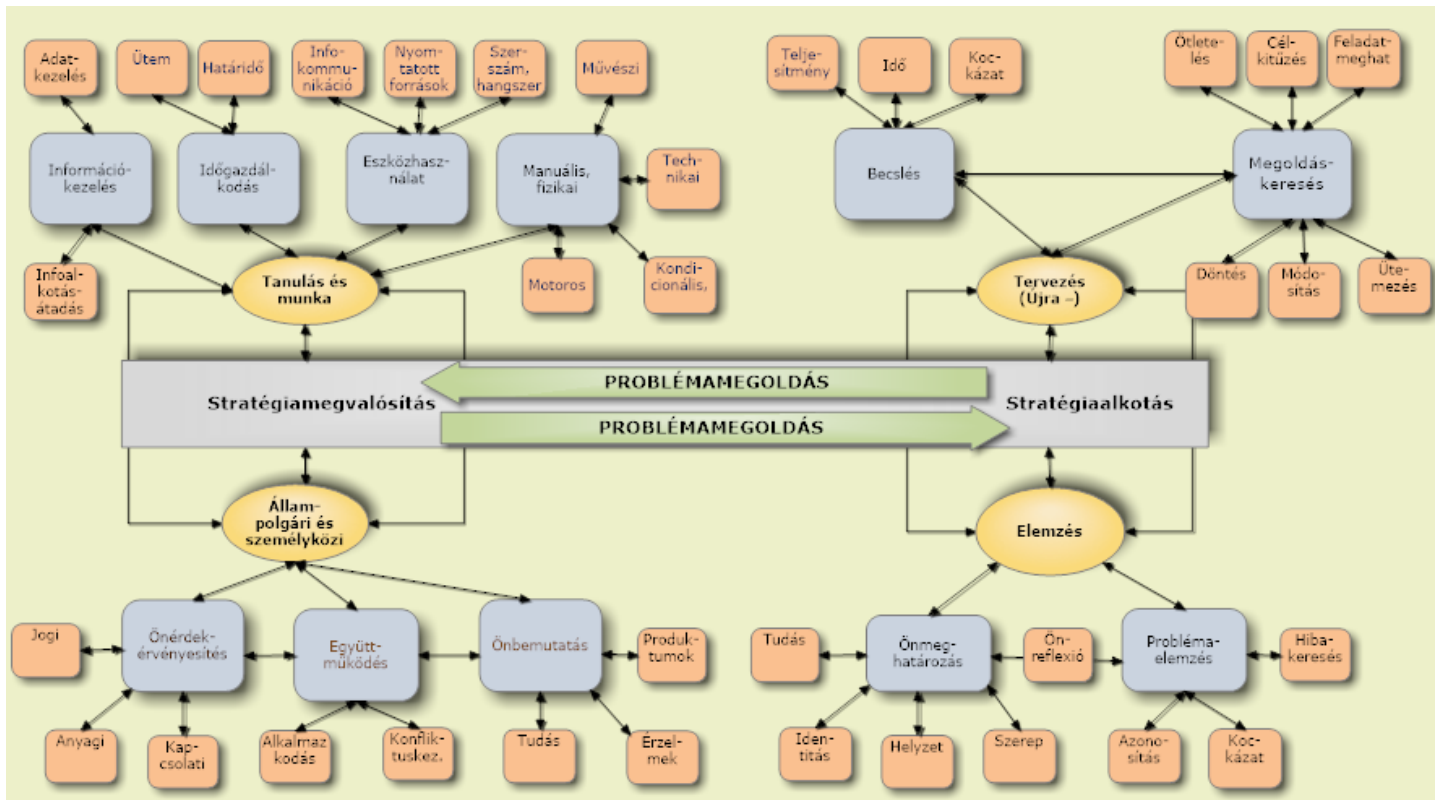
Adatkezelés

Ütem

Határidő

Infokommunikáció

Nyomtatott források

Szerszám, hangszer

Művészi

Információkezelés

Időgazdálkodás

Eszközhasználat

Manuális, fizikai

Technikai

Infoalkotás-átadás

Tanulás és munka

Motoros

Kondicionális,

Teljesítmény

Idő

Kockázat

Ötletelés

Célkitűzés

Feladatmeghat

Becslés

Megoldáskeresés

Tervezés (Újra –)

Döntés

Módosítás

Ütemezés

PROBLÉMAMEGOLDÁS

Stratégiamegvalósítás

Stratégiaalkotás

PROBLÉMAMEGOLDÁS

Állampolgári és személyközi

Elemzés

Jogi

Önérdekérvényesítés

Együttműködés

Önbemutatás

Produktumok

Anyagi

Kapcsolati

Alkalmazkodás

Konfliktuskez.

Tudás

Érzelmek

Tudás

Önmeghatározás

Önreflexió

Problémaelemzés

Hibakeresés

Identitás

Helyzet

Szerep

Azonosítás

Kockázat